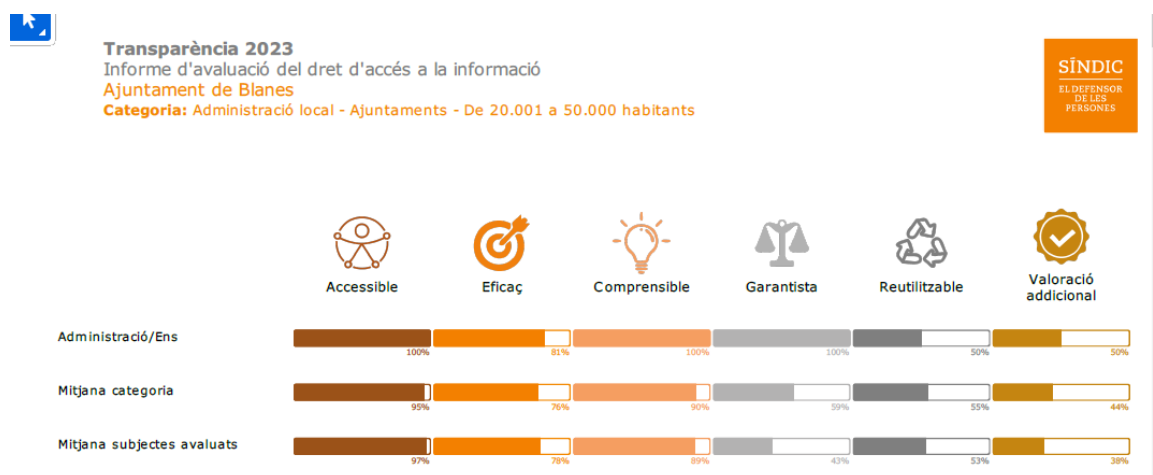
Transparència 2023
Informe d'avaluació del dret d'accés a la informació
Ajuntament de Blanes
Categoria: Administració local - Ajuntaments - De 20.001 a 50.000 habitants

SÍNDIC
EL DEFENSOR DE LES PERSONES

Accessible
Eficaç
Comprensible
Garantista
Reutilitzable
Valoració addicional

Administració/Ens
100%
81%
100%
100%
50%
50%

Mitjana categoria
95%
76%
90%
59%
55%
44%

Mitjana subjectes avaluats
97%
78%
89%
43%
53%
38%